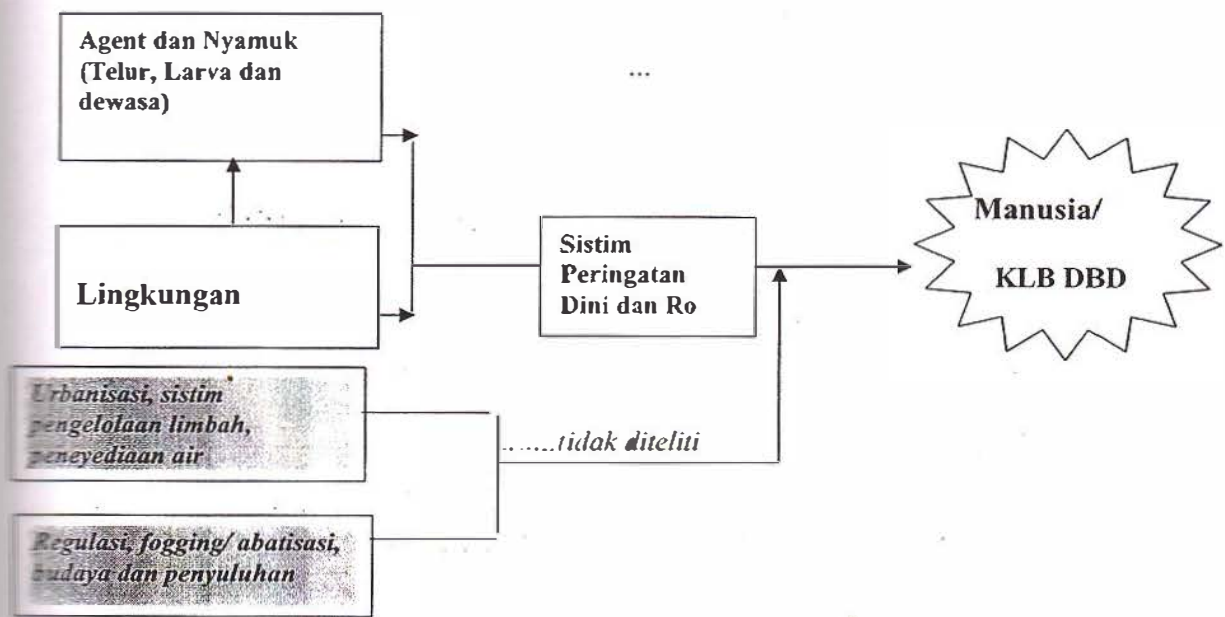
Agent dan Nyamuk (Telur, Larva dan dewasa)

...

Lingkungan

Sistim Peringatan Dini dan Ro

Manusia/

KLB DBD

Urbanisasi, sistim pengelolaan limbah, peneyediaan air

......tidak diteliti

Regulasi, fogging/ abatisasi, budaya dan penyuluhan